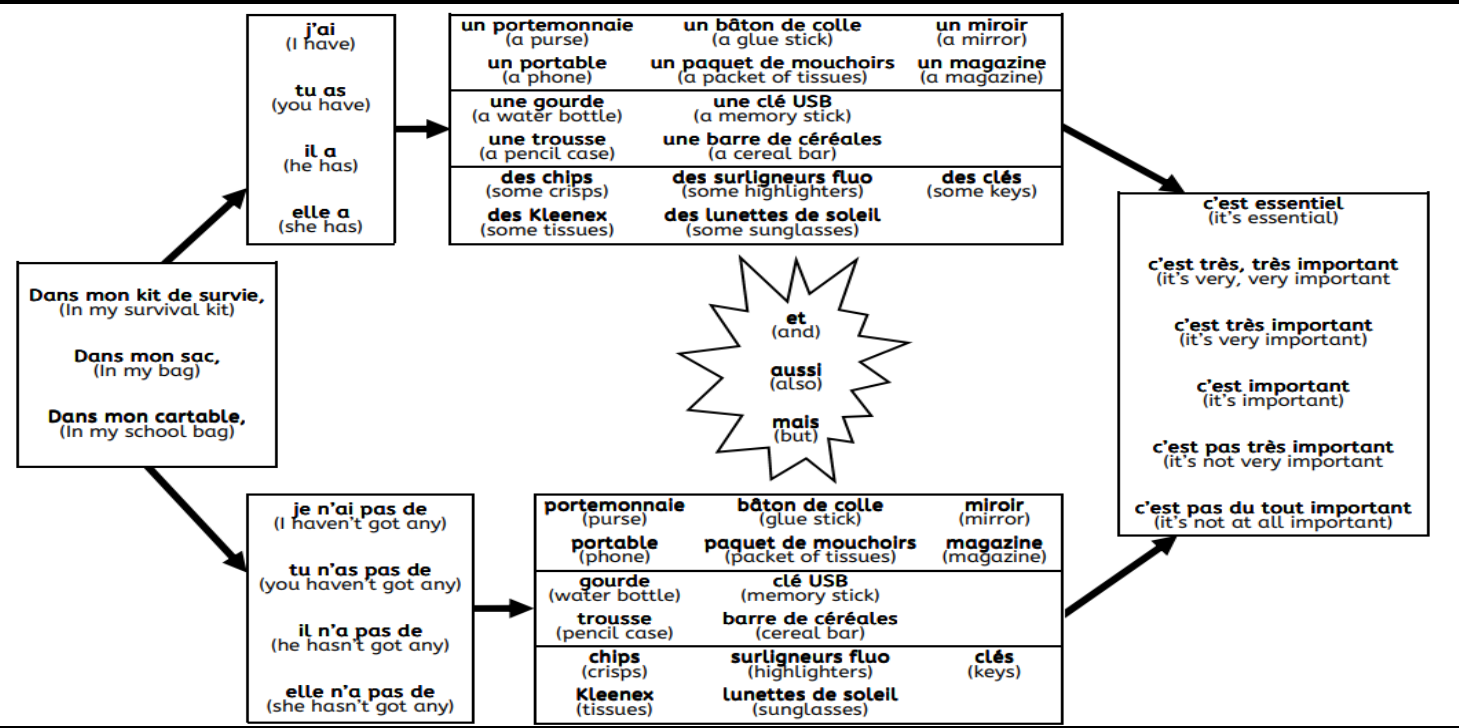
Dans mon kit de survie,
(In my survival kit)

Dans mon sac,
(In my bag)

Dans mon cartable,
(In my school bag)

j'ai
(I have)

tu as
(you have)

il a
(he has)

elle a
(she has)

| | | |
|---|---|---|
| un portemonnaie (a purse) | un bâton de colle (a glue stick) | un miroir (a mirror) |
| un portable (a phone) | un paquet de mouchoirs (a packet of tissues) | un magazine (a magazine) |
| une gourde (a water bottle) | une clé USB (a memory stick) | |
| une trousse (a pencil case) | une barre de céréales (a cereal bar) | |
| des chips (some crisps) | des surligneurs fluo (some highlighters) | des clés (some keys) |
| des Kleenex (some tissues) | des lunettes de soleil (some sunglasses) | |

et
(and)

aussi
(also)

mais
(but)

je n'ai pas de
(I haven't got any)

tu n'as pas de
(you haven't got any)

il n'a pas de
(he hasn't got any)

elle n'a pas de
(she hasn't got any)

| | | |
|---|---|---|
| portemonnaie (purse) | bâton de colle (glue stick) | miroir (mirror) |
| portable (phone) | paquet de mouchoirs (packet of tissues) | magazine (magazine) |
| gourde (water bottle) | clé USB (memory stick) | |
| trousse (pencil case) | barre de céréales (cereal bar) | |
| chips (crisps) | surligneurs fluo (highlighters) | clés (keys) |
| Kleenex (tissues) | lunettes de soleil (sunglasses) | |

c'est essentiel
(it's essential)

c'est très, très important
(it's very, very important

c'est très important
(it's very important)

c'est important
(it's important)

c'est pas très important
(it's not very important

c'est pas du tout important
(it's not at all important)